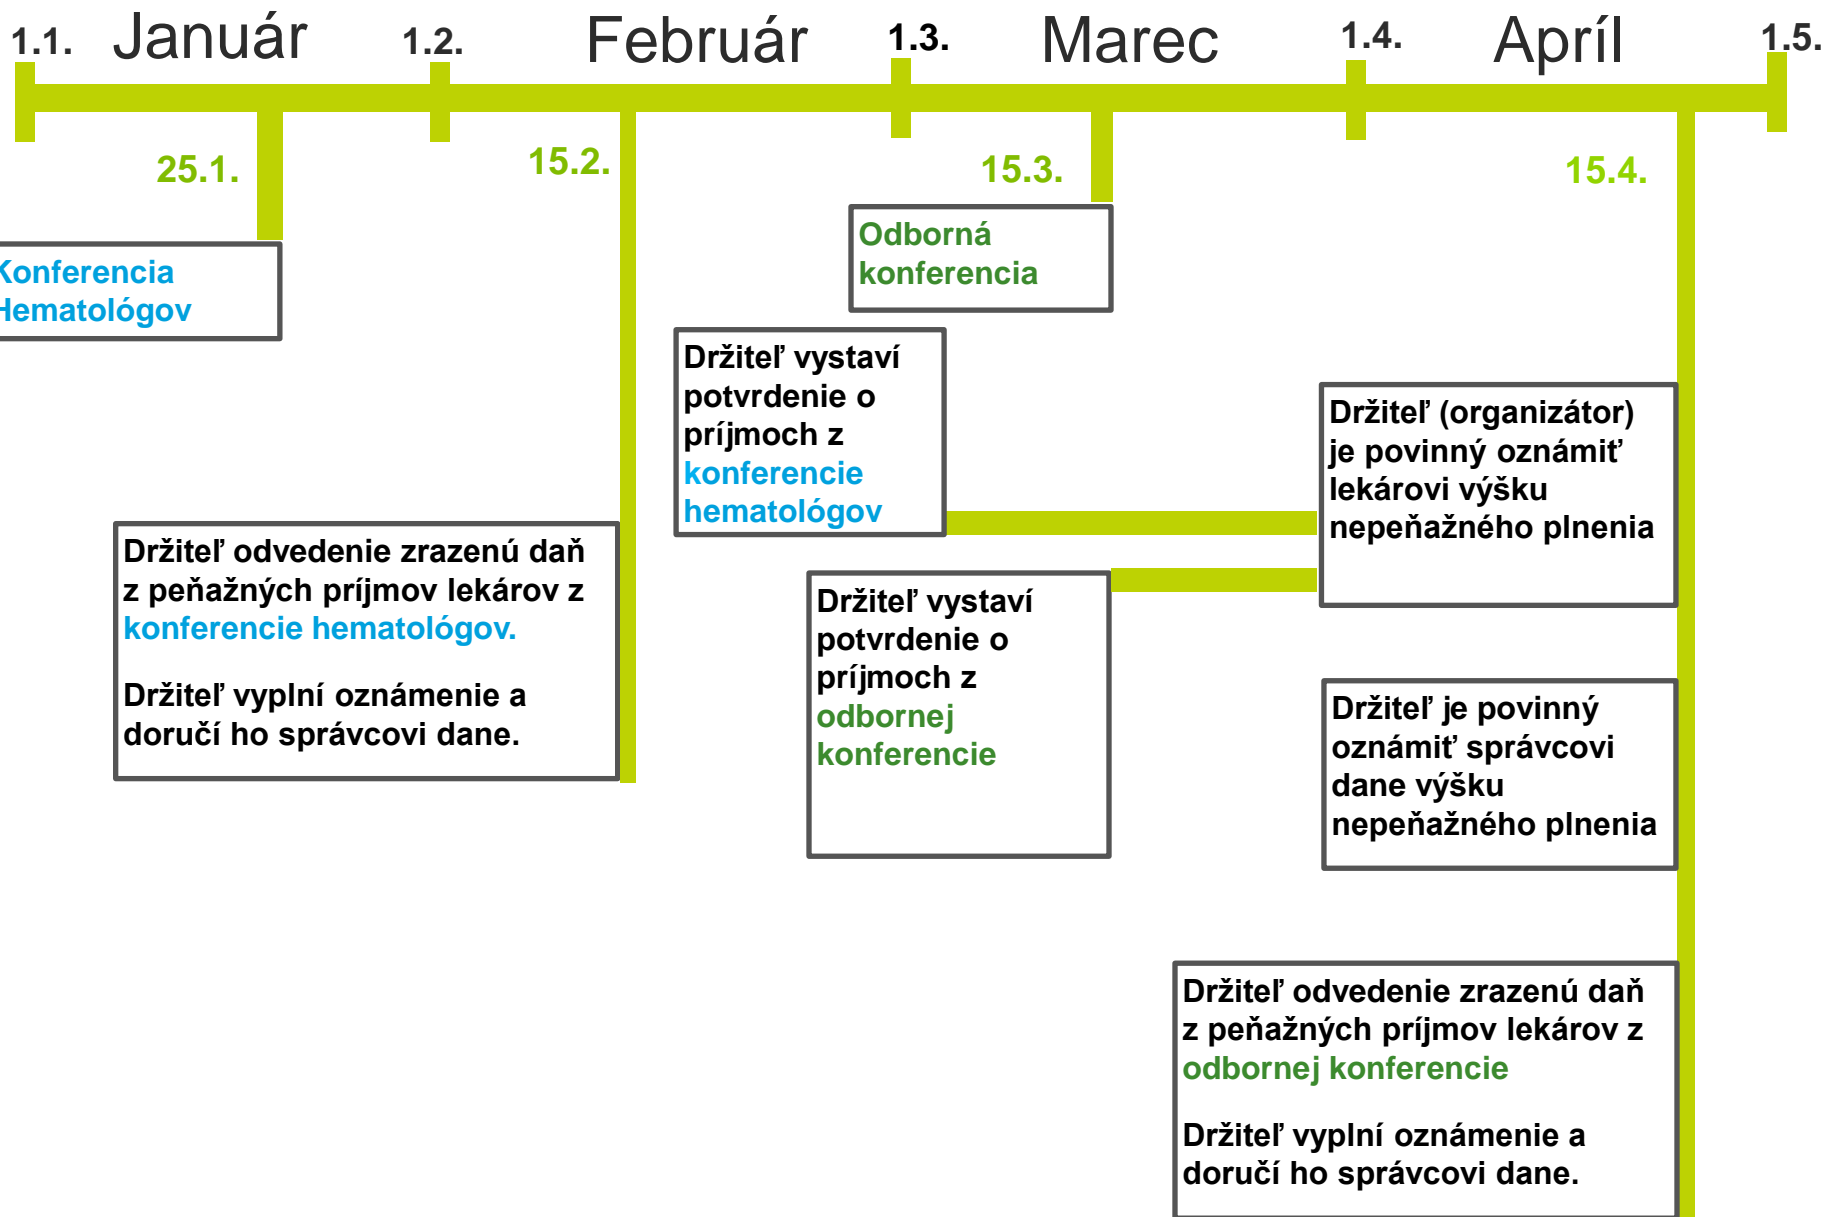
1.1. Január 1.2. Február 1.3. Marec 1.4. Apríl 1.5.

25.1.

15.2.

15.3.

15.4.

Konferencia Hematológov

Odborná konferencia

Držiteľ vystaví potvrdenie o príjmoch z konferencie hematológov

Držiteľ (organizátor) je povinný oznámiť lekárovi výšku nepeňažného plnenia

Držiteľ odvedenie zrazenú daň z peňažných príjmov lekárov z konferencie hematológov.

Držiteľ vyplní oznámenie a doručí ho správcovi dane.

Držiteľ vystaví potvrdenie o príjmoch z odbornej konferencie

Držiteľ je povinný oznámiť správcovi dane výšku nepeňažného plnenia

Držiteľ odvedenie zrazenú daň z peňažných príjmov lekárov z odbornej konferencie

Držiteľ vyplní oznámenie a doručí ho správcovi dane.